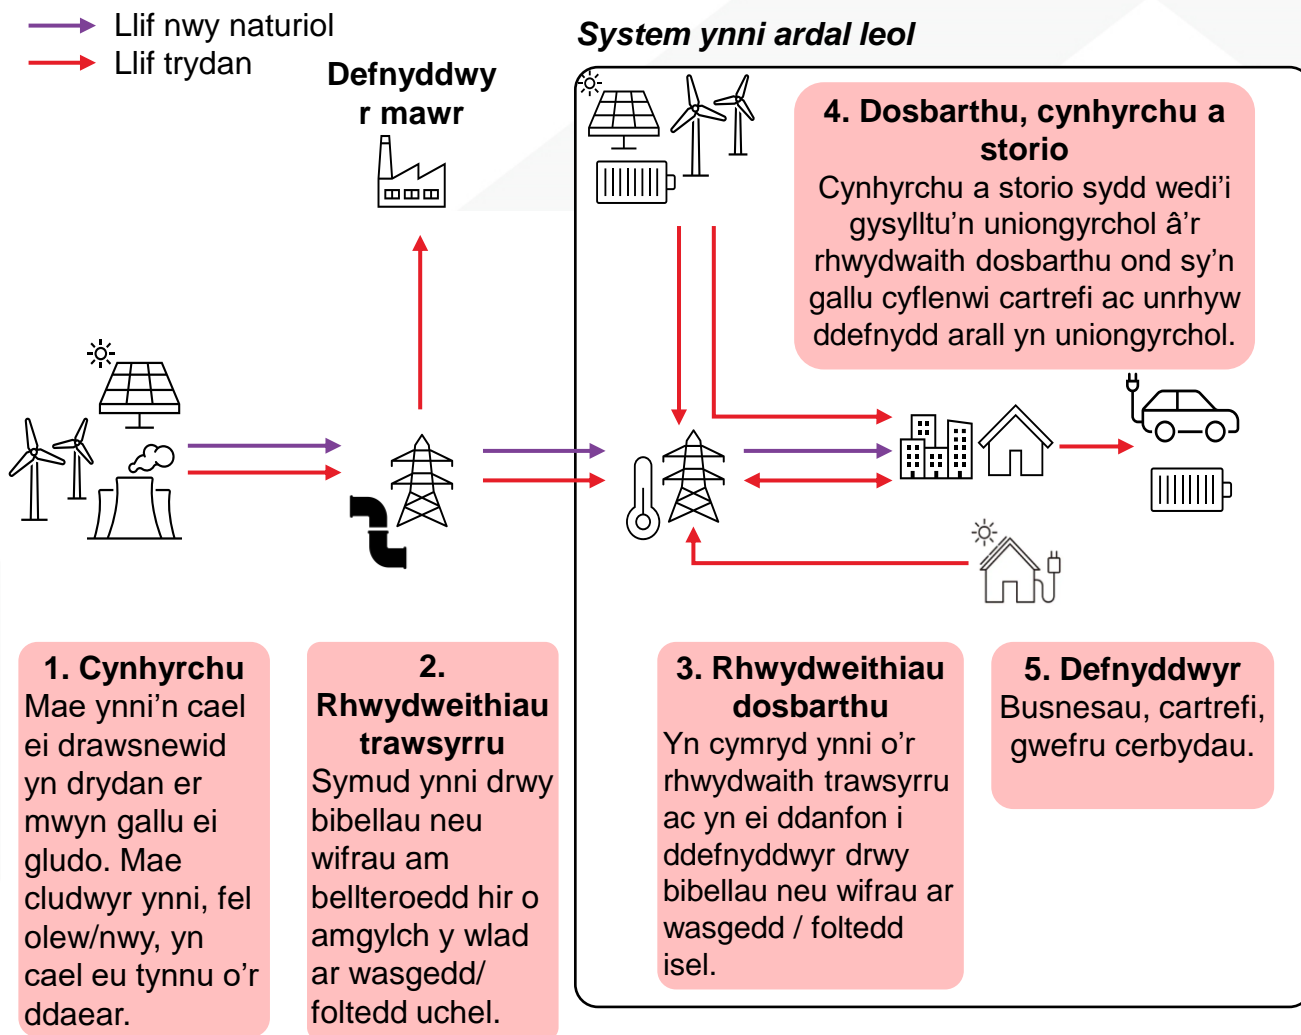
Llif nwy naturiol
Llif trydan

Defnyddwyr mawr

System ynni ardal leol

4. Dosbarthu, cynhyrchu a storio
Cynhyrchu a storio sydd wedi'i gysylltu'n uniongyrchol â'r rhwydwaith dosbarthu ond sy'n gallu cyflenwi cartrefi ac unrhyw ddefnydd arall yn uniongyrchol.

1. Cynhyrchu
Mae ynni'n cael ei drawsnewid yn drydan er mwyn gallu ei gludo. Mae cludwyr ynni, fel olew/nwy, yn cael eu tynnu o'r ddaear.

2. Rhwydweithiau trawsyrru
Symud ynni drwy bibellau neu wifrau am bellteroedd hir o amgylch y wlad ar wasgedd/ foltedd uchel.

3. Rhwydweithiau dosbarthu
Yn cymryd ynni o'r rhwydwaith trawsyrru ac yn ei ddanfon i ddefnyddwyr drwy bibellau neu wifrau ar wasgedd / foltedd isel.

5. Defnyddwyr
Busnesau, cartrefi, gwefru cerbydau.